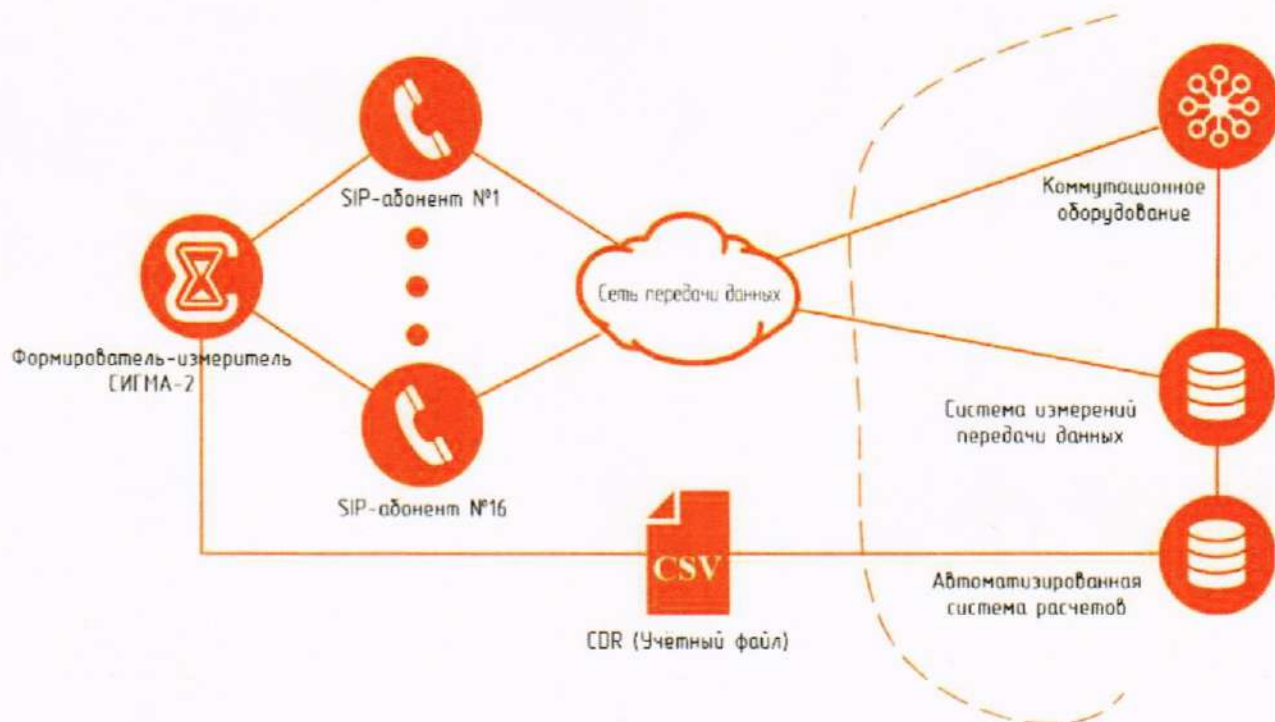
SIP-абонент №1

Коммутационное оборудование

Сеть передачи данных

Формирователь-измеритель СИГМА-2

Система измерений передачи данных

SIP-абонент №16

CSV

Автоматизированная система расчетов

CDR (Учетный файл)